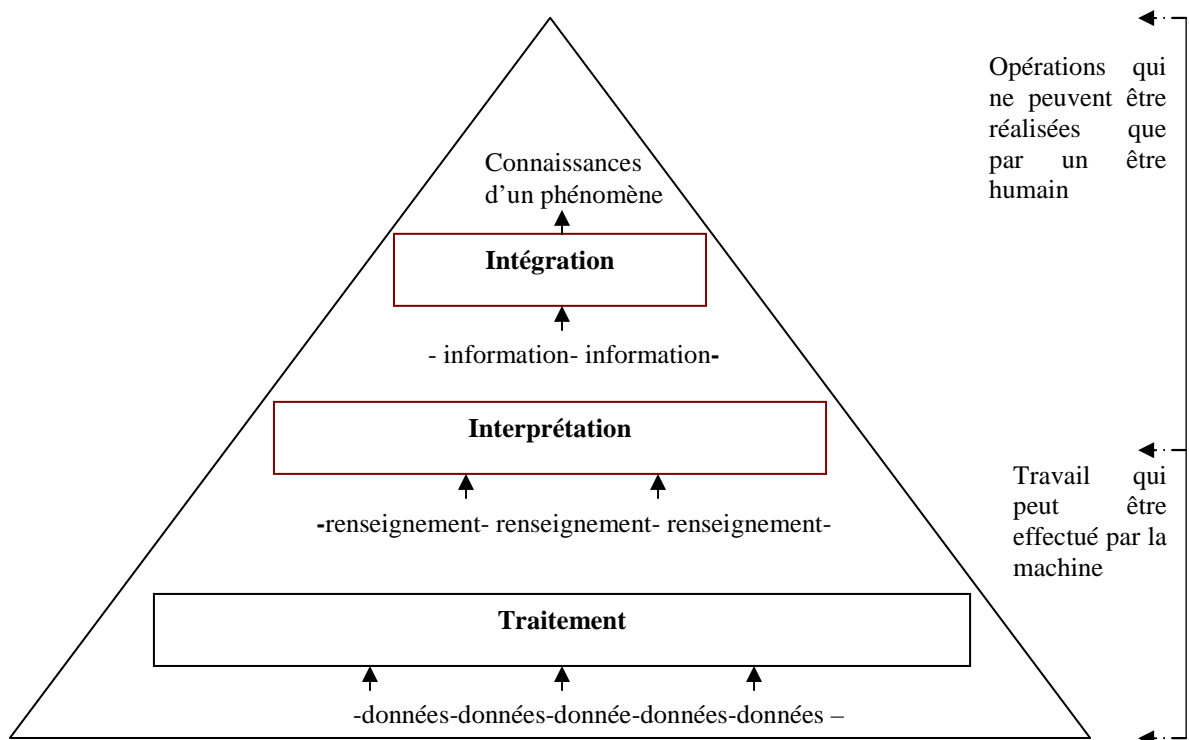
Connaissances d'un phénomène

**Intégration**

- information- information-

**Interprétation**

-renseignement- renseignement- renseignement-

**Traitement**

-données-données-donnée-données-données –

Opérations qui ne peuvent être réalisées que par un être humain

Travail qui peut être effectué par la machine